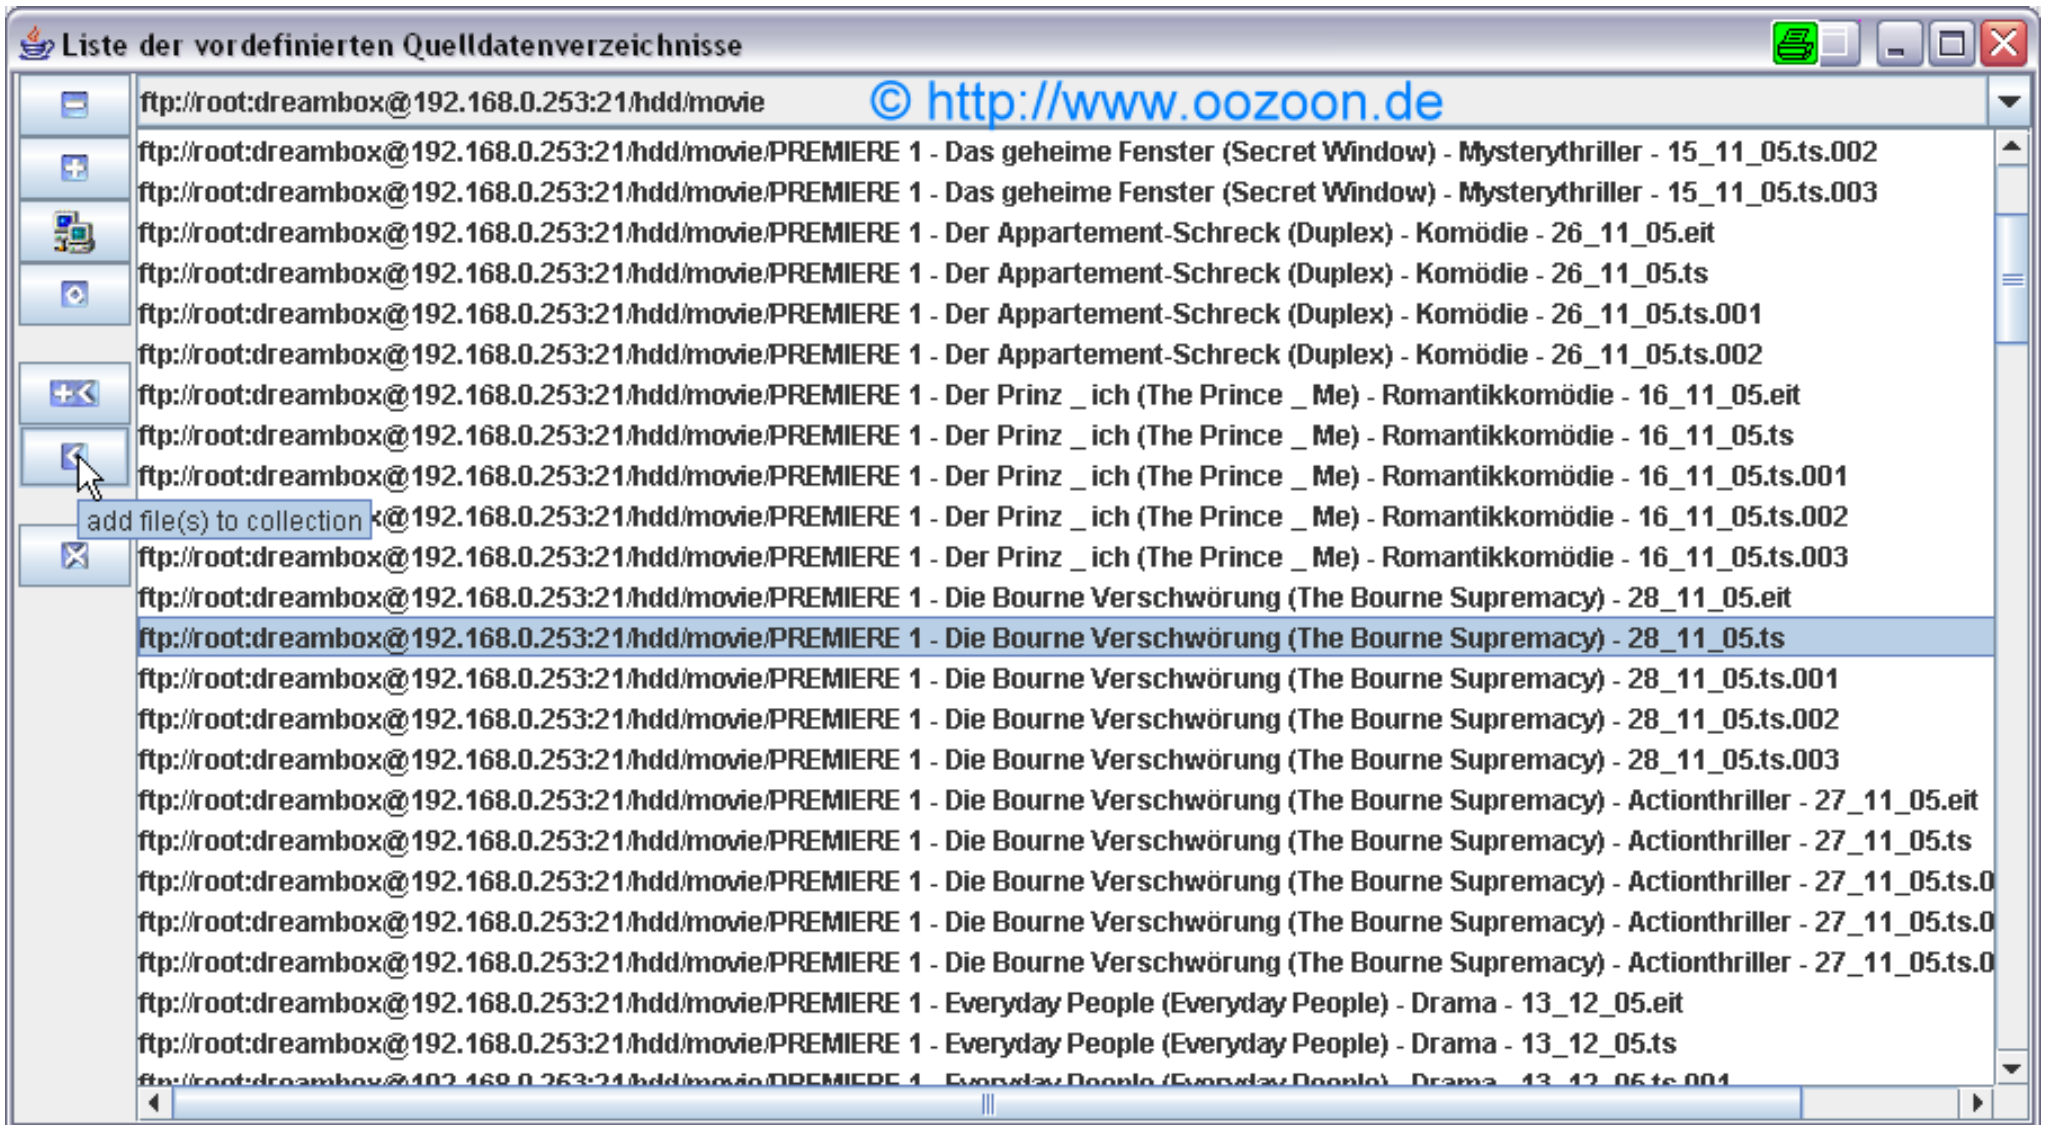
Liste der vordefinierten Quelldatenverzeichnisse

ftp://root:dreambox@192.168.0.253:21/hdd/movie © http://www.oozoon.de

ftp://root:dreambox@192.168.0.253:21/hdd/movie/PREMIERE 1 - Das geheime Fenster (Secret Window) - Mysterythriller - 15_11_05.ts.002
ftp://root:dreambox@192.168.0.253:21/hdd/movie/PREMIERE 1 - Das geheime Fenster (Secret Window) - Mysterythriller - 15_11_05.ts.003
ftp://root:dreambox@192.168.0.253:21/hdd/movie/PREMIERE 1 - Der Appartement-Schreck (Duplex) - Komödie - 26_11_05.eit
ftp://root:dreambox@192.168.0.253:21/hdd/movie/PREMIERE 1 - Der Appartement-Schreck (Duplex) - Komödie - 26_11_05.ts
ftp://root:dreambox@192.168.0.253:21/hdd/movie/PREMIERE 1 - Der Appartement-Schreck (Duplex) - Komödie - 26_11_05.ts.001
ftp://root:dreambox@192.168.0.253:21/hdd/movie/PREMIERE 1 - Der Appartement-Schreck (Duplex) - Komödie - 26_11_05.ts.002
ftp://root:dreambox@192.168.0.253:21/hdd/movie/PREMIERE 1 - Der Prinz _ ich (The Prince _ Me) - Romantikkomödie - 16_11_05.eit
ftp://root:dreambox@192.168.0.253:21/hdd/movie/PREMIERE 1 - Der Prinz _ ich (The Prince _ Me) - Romantikkomödie - 16_11_05.ts
ftp://root:dreambox@192.168.0.253:21/hdd/movie/PREMIERE 1 - Der Prinz _ ich (The Prince _ Me) - Romantikkomödie - 16_11_05.ts.001
add file(s) to collection k@192.168.0.253:21/hdd/movie/PREMIERE 1 - Der Prinz _ ich (The Prince _ Me) - Romantikkomödie - 16_11_05.ts.002
ftp://root:dreambox@192.168.0.253:21/hdd/movie/PREMIERE 1 - Der Prinz _ ich (The Prince _ Me) - Romantikkomödie - 16_11_05.ts.003
ftp://root:dreambox@192.168.0.253:21/hdd/movie/PREMIERE 1 - Die Bourne Verschwörung (The Bourne Supremacy) - 28_11_05.eit
ftp://root:dreambox@192.168.0.253:21/hdd/movie/PREMIERE 1 - Die Bourne Verschwörung (The Bourne Supremacy) - 28_11_05.ts
ftp://root:dreambox@192.168.0.253:21/hdd/movie/PREMIERE 1 - Die Bourne Verschwörung (The Bourne Supremacy) - 28_11_05.ts.001
ftp://root:dreambox@192.168.0.253:21/hdd/movie/PREMIERE 1 - Die Bourne Verschwörung (The Bourne Supremacy) - 28_11_05.ts.002
ftp://root:dreambox@192.168.0.253:21/hdd/movie/PREMIERE 1 - Die Bourne Verschwörung (The Bourne Supremacy) - 28_11_05.ts.003
ftp://root:dreambox@192.168.0.253:21/hdd/movie/PREMIERE 1 - Die Bourne Verschwörung (The Bourne Supremacy) - Actionthriller - 27_11_05.eit
ftp://root:dreambox@192.168.0.253:21/hdd/movie/PREMIERE 1 - Die Bourne Verschwörung (The Bourne Supremacy) - Actionthriller - 27_11_05.ts
ftp://root:dreambox@192.168.0.253:21/hdd/movie/PREMIERE 1 - Die Bourne Verschwörung (The Bourne Supremacy) - Actionthriller - 27_11_05.ts.0
ftp://root:dreambox@192.168.0.253:21/hdd/movie/PREMIERE 1 - Die Bourne Verschwörung (The Bourne Supremacy) - Actionthriller - 27_11_05.ts.0
ftp://root:dreambox@192.168.0.253:21/hdd/movie/PREMIERE 1 - Die Bourne Verschwörung (The Bourne Supremacy) - Actionthriller - 27_11_05.ts.0
ftp://root:dreambox@192.168.0.253:21/hdd/movie/PREMIERE 1 - Everyday People (Everyday People) - Drama - 13_12_05.eit
ftp://root:dreambox@192.168.0.253:21/hdd/movie/PREMIERE 1 - Everyday People (Everyday People) - Drama - 13_12_05.ts
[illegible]